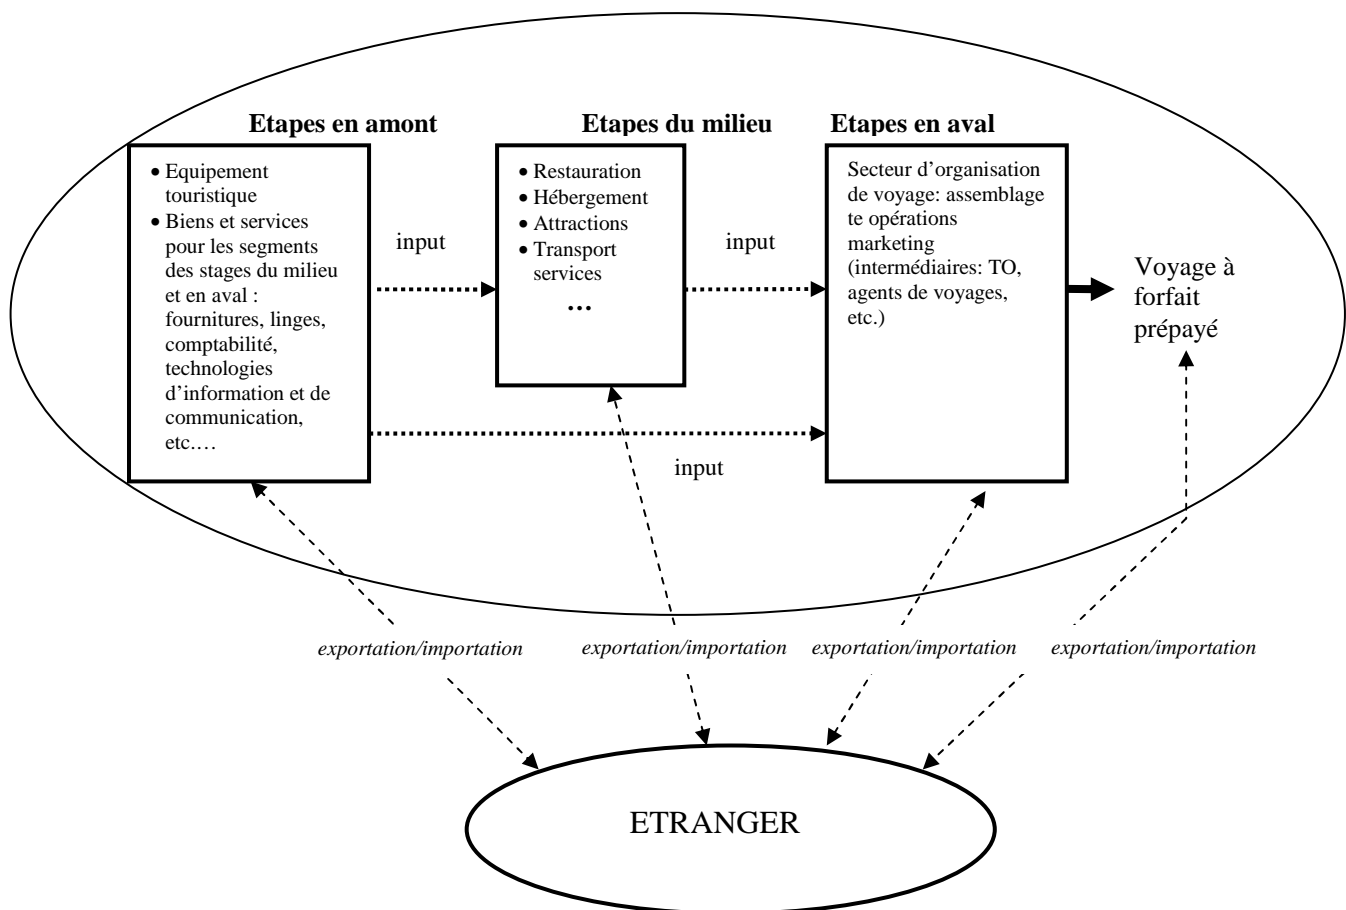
Etapes en amont

- Equipement touristique
- Biens et services pour les segments des stages du milieu et en aval : fournitures, linges, comptabilité, technologies d'information et de communication, etc.…

Etapes du milieu

- Restauration
- Hébergement
- Attractions
- Transport services

…

Etapes en aval

Secteur d'organisation de voyage: assemblage te opérations marketing (intermédiaires: TO, agents de voyages, etc.)

input

input

input

Voyage à forfait prépayé

exportation/importation

exportation/importation

exportation/importation

exportation/importation

ETRANGER